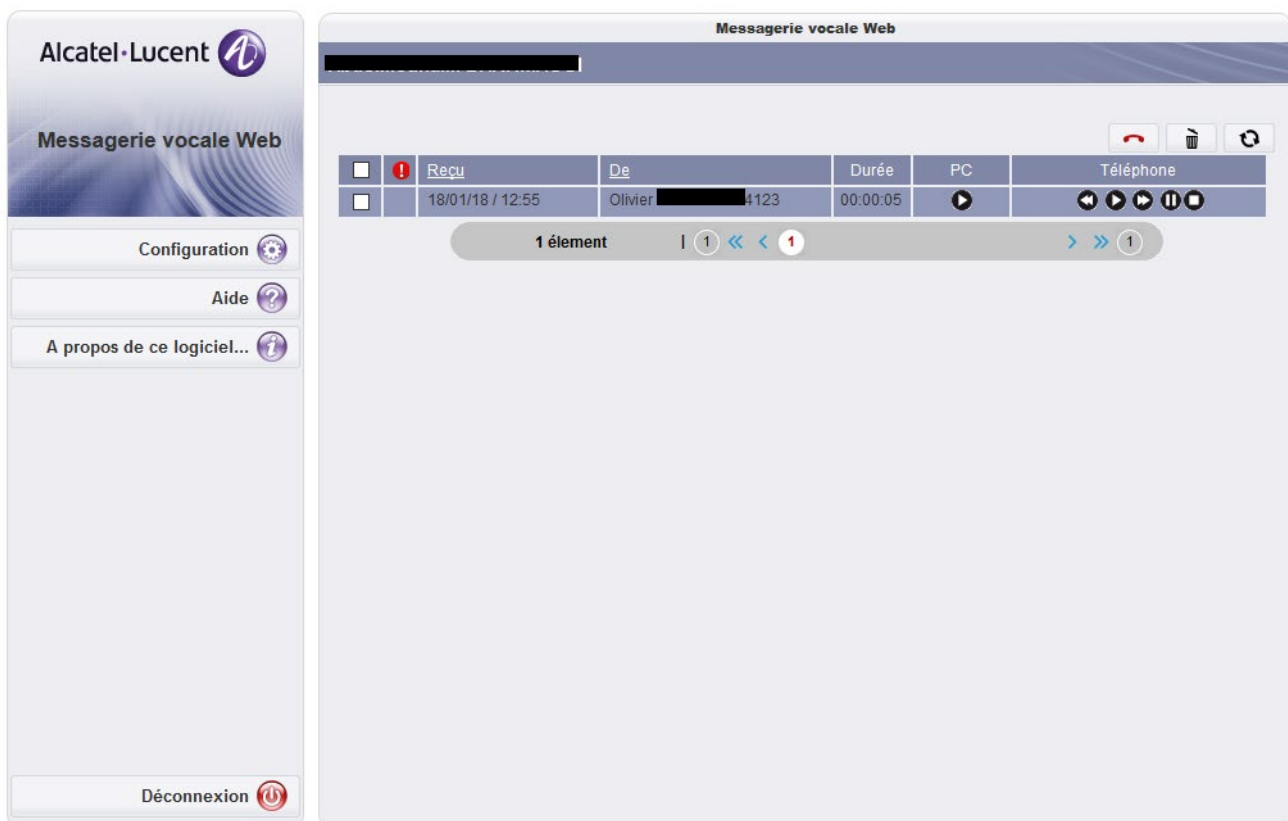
Alcatel·Lucent

Messagerie vocale Web

Configuration

Aide

A propos de ce logiciel...

Déconnexion

Messagerie vocale Web

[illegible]

| | | Reçu | De | Durée | PC | Téléphone |
|---|---|---|---|---|---|---|
| | | 18/01/18 / 12:55 | Olivier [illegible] 4123 | 00:00:05 | | |

1 élement | 1 « ‹ 1 › » 1